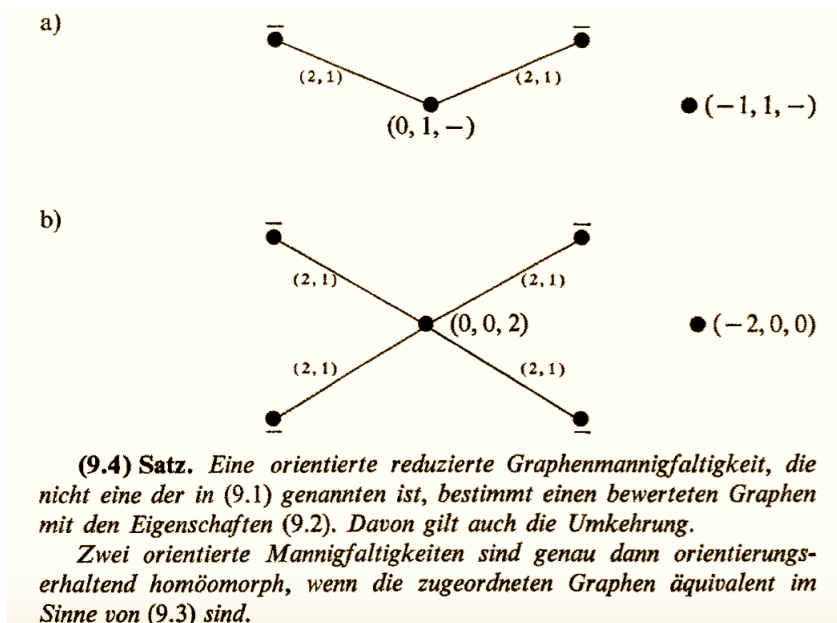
a)

$\bar{}$ $\bar{}$

(2, 1) (2, 1)

(0, 1, –)

● (–1, 1, –)

b)

$\bar{}$ $\bar{}$

(2, 1) (2, 1)

(0, 0, 2)

● (–2, 0, 0)

(2, 1) (2, 1)

$\underline{}$ $\underline{}$

**(9.4) Satz.** *Eine orientierte reduzierte Graphenmannigfaltigkeit, die nicht eine der in* (9.1) *genannten ist, bestimmt einen bewerteten Graphen mit den Eigenschaften* (9.2). *Davon gilt auch die Umkehrung.*

*Zwei orientierte Mannigfaltigkeiten sind genau dann orientierungserhaltend homöomorph, wenn die zugeordneten Graphen äquivalent im Sinne von* (9.3) *sind.*